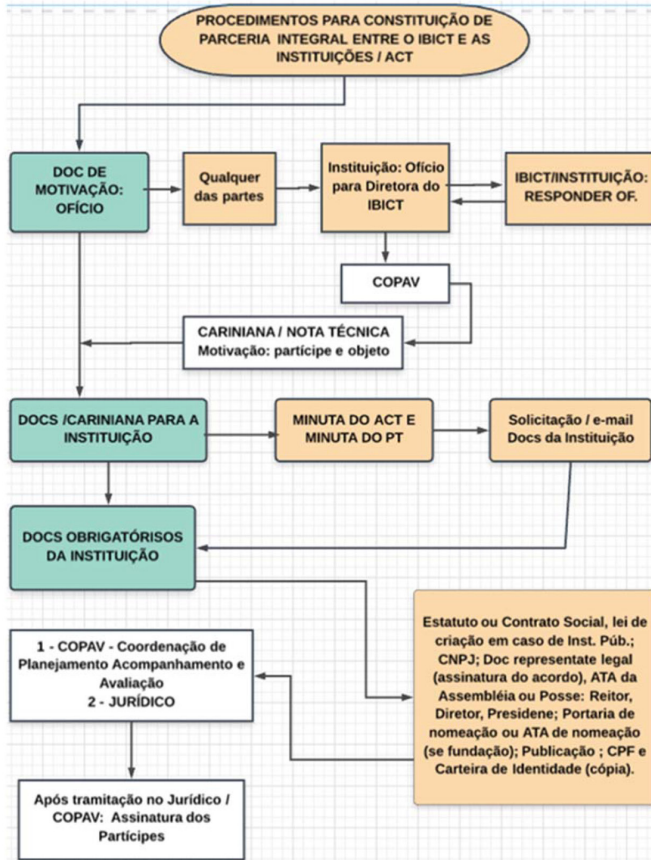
PROCEDIMENTOS PARA CONSTITUIÇÃO DE PARCERIA INTEGRAL ENTRE O IBICT E AS INSTITUIÇÕES / ACT

DOC DE MOTIVAÇÃO: OFÍCIO

Qualquer das partes

Instituição: Ofício para Diretora do IBICT

IBICT/INSTITUIÇÃO: RESPONDER OF.

COPAV

CARINIANA / NOTA TÉCNICA
Motivação: partícipe e objeto

DOCS /CARINIANA PARA A INSTITUIÇÃO

MINUTA DO ACT E MINUTA DO PT

Solicitação / e-mail Docs da Instituição

DOCS OBRIGATÓRISOS DA INSTITUIÇÃO

Estatuto ou Contrato Social, lei de criação em caso de Inst. Púb.; CNPJ; Doc representate legal (assinatura do acordo), ATA da Assembléia ou Posse: Reitor, Diretor, Presidene; Portaria de nomeação ou ATA de nomeação (se fundação); Publicação ; CPF e Carteira de Identidade (cópia).

1 - COPAV - Coordenação de Planejamento Acompanhamento e Avaliação
2 - JURÍDICO

Após tramitação no Jurídico / COPAV: Assinatura dos Partícipes